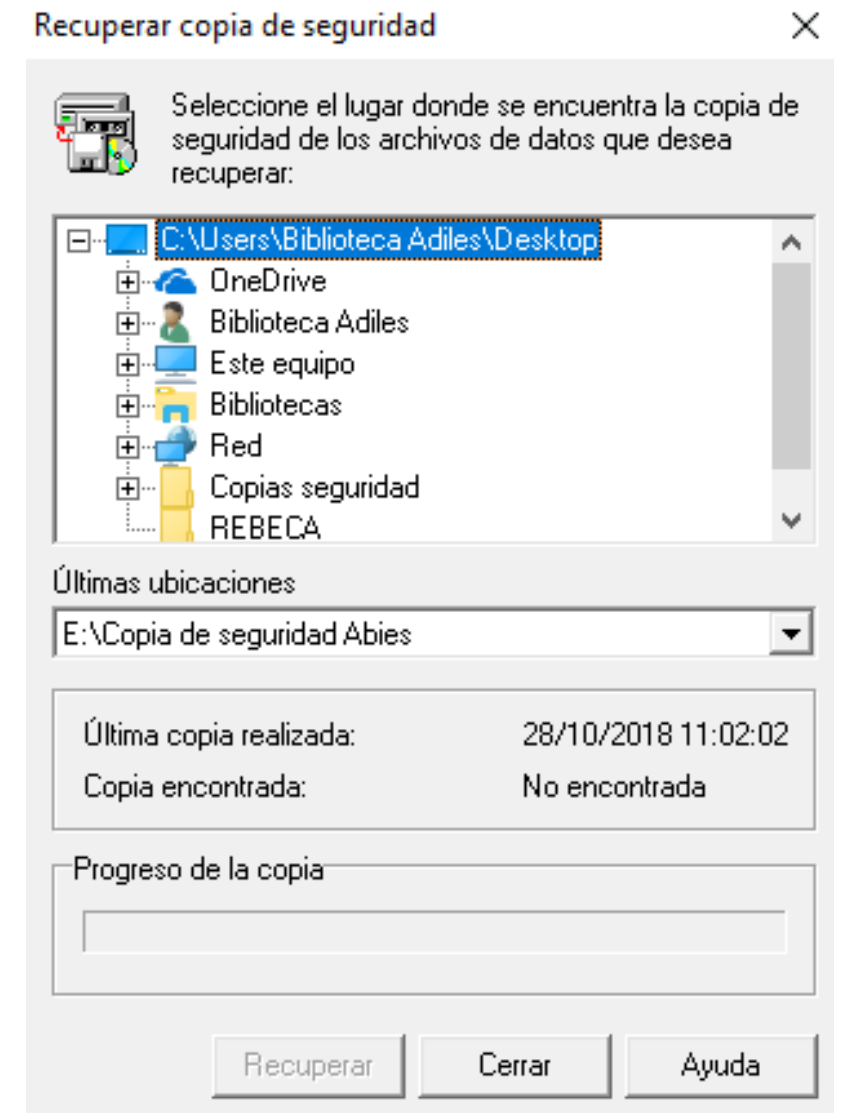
Recuperar copia de seguridad

Seleccione el lugar donde se encuentra la copia de seguridad de los archivos de datos que desea recuperar:

C:\Users\Biblioteca Adiles\Desktop
OneDrive
Biblioteca Adiles
Este equipo
Bibliotecas
Red
Copias seguridad
REBECA

Últimas ubicaciones
E:\Copia de seguridad Abies

| Última copia realizada: | 28/10/2018 11:02:02 |
|---|---|
| Copia encontrada: | No encontrada |

Progreso de la copia

Recuperar
Cerrar
Ayuda